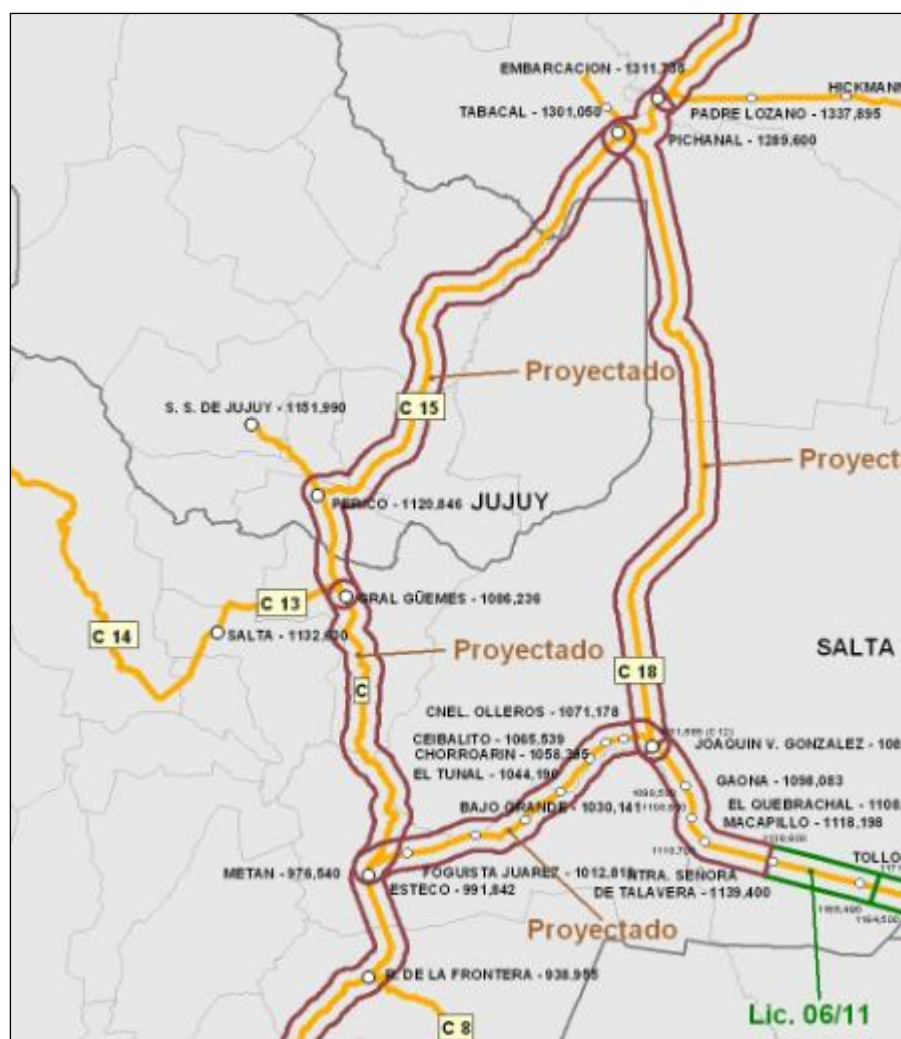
EMBARCACION - 1311,730
HICKMANN
PADRE LOZANO - 1337,895
TABACAL - 1301,050
PICHANAL - 1289,600
Proyectado
Proyect
C 15
S. S. DE JUJUY - 1151,990
PERICO - 1120,846
JUJUY
C 13
GRAL GÜEMES - 1086,236
C 14
SALTA - 1132,520
Proyectado
SALTA
C
C 18
CNEL. OLLEROS - 1071,178
CEIBALITO - 1065,539
CHORROARIN - 1058,395
JOAQUIN V. GONZALEZ - 108
EL TUNAL - 1044,190
GAONA - 1098,083
BAJO GRANDE - 1030,141
EL QUEBRACHAL - 1108
MACAPILLO - 1118,198
TOLLO
METAN - 976,540
FOGUISTA JUAREZ - 1012,818
ESTECO - 991,842
NTRA. SEÑORA DE TALAVERA - 1139,400
Proyectado
R. DE LA FRONTERA - 938,955
C 8
Lic. 06/11